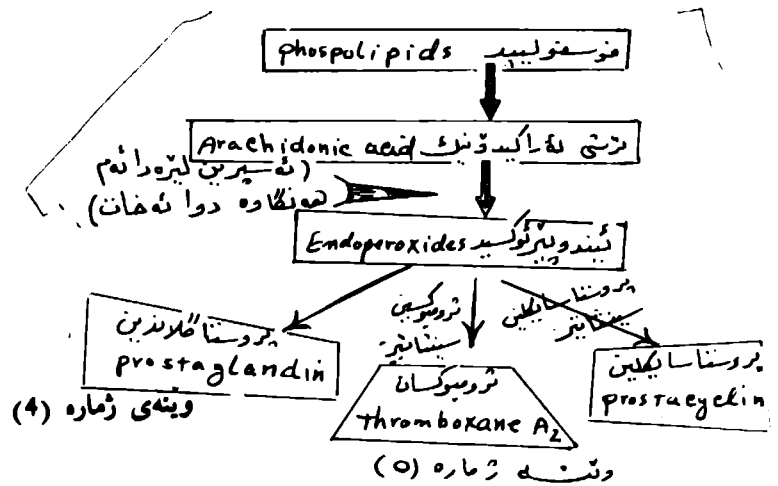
phospolipids فۆسفۆلیپید

Arachidonic acid ترشی ئەراکیدۆنیک

(ئەسپرین لێرەدا ئەم کارە ئەکات)

Endoperoxides ئێندۆپێرۆکسید

پرۆستاگلاندین
prostaglandin

ترۆمبۆکسین سینتایز

پرۆستاسایکلین سینتایز

ترۆمبۆکسان
thromboxane $A_2$

پرۆستاسایکلین
prostacyclin

وێنەی ژمارە (4)

وێنە ژمارە (٥)